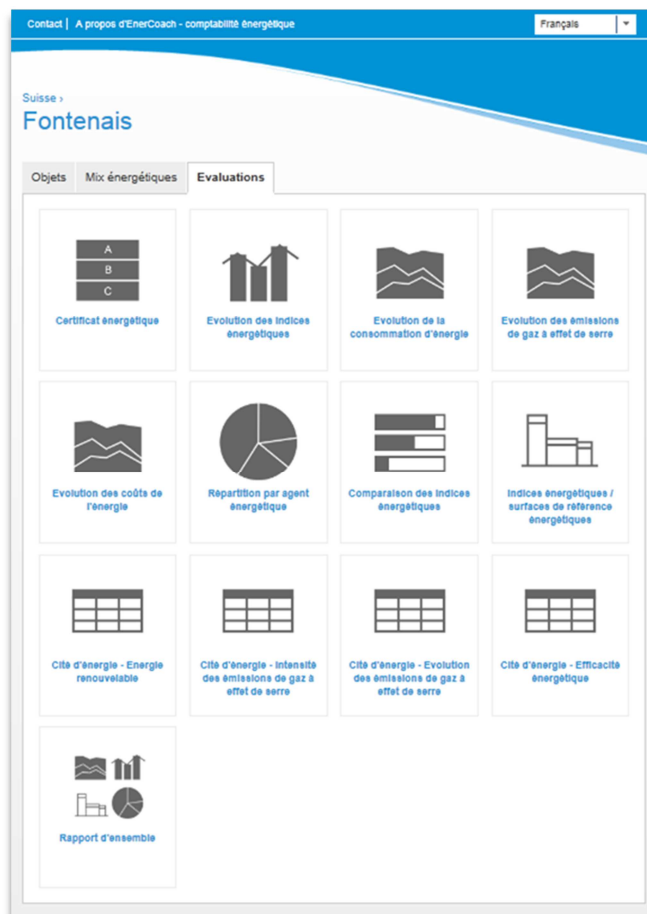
Contact | A propos d'EnerCoach - comptabilité énergétique

Français

Suisse ›

Fontenais

Objets | Mix énergétiques | Evaluations

A
B
C

Certificat énergétique

Evolution des indices énergétiques

Evolution de la consommation d'énergie

Evolution des émissions de gaz à effet de serre

Evolution des coûts de l'énergie

Répartition par agent énergétique

Comparaison des indices énergétiques

Indices énergétiques / surfaces de référence énergétiques

Cité d'énergie - Energie renouvelable

Cité d'énergie - Intensité des émissions de gaz à effet de serre

Cité d'énergie - Evolution des émissions de gaz à effet de serre

Cité d'énergie - Efficacité énergétique

Rapport d'ensemble